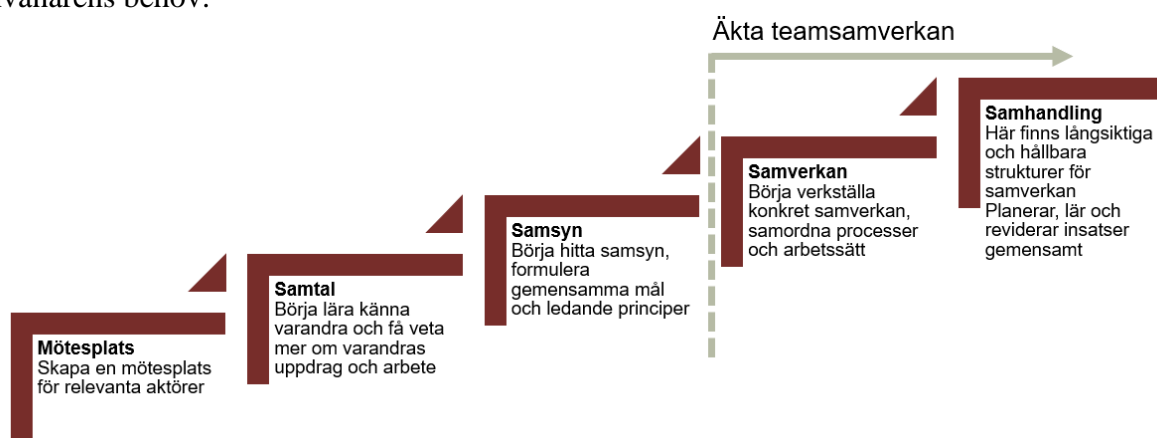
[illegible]vararens behov.

Äkta teamsamverkan

Mötesplats
Skapa en mötesplats för relevanta aktörer

Samtal
Börja lära känna varandra och få veta mer om varandras uppdrag och arbete

Samsyn
Börja hitta samsyn, formulera gemensamma mål och ledande principer

Samverkan
Börja verkställa konkret samverkan, samordna processer och arbetssätt

Samhandling
Här finns långsiktiga och hållbara strukturer för samverkan
Planerar, lär och reviderar insatser gemensamt